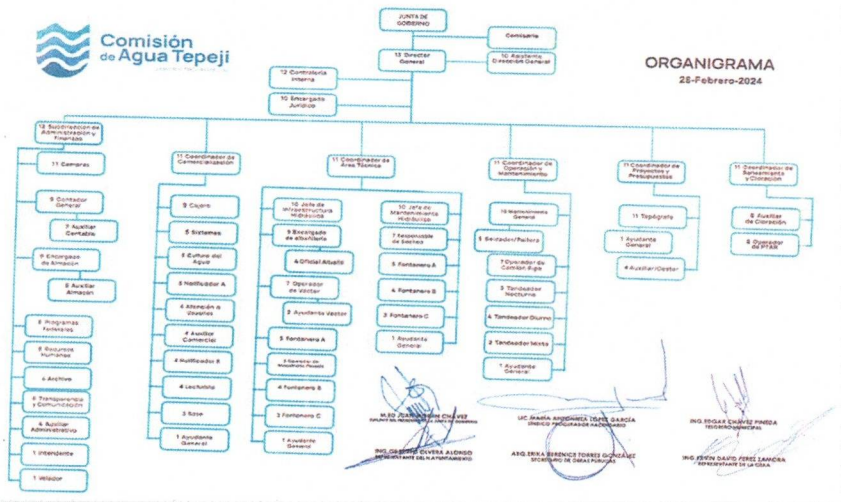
Comisión de Agua Tepeji

ORGANIGRAMA
28-Febrero-2024

JUNTA DE GOBIERNO

Comisario

13 Director General

10 Asistente Dirección General

12 Contraloría Interna

10 Encargado Jurídico

12 Subdirección de Administración y Finanzas

11 Compras

9 Contador General

7 Auxiliar Contable

6 Encargado de Almacén

5 Auxiliar Almacén

6 Programas federales

6 Recursos Humanos

4 Archivo

4 Transparencia y Comunicación

4 Auxiliar Administrativo

1 Intendente

1 Velador

11 Coordinador de Comercialización

9 Cajero

5 Sistemas

5 Cultura del Agua

5 Notificador A

5 Atención a Usuarios

4 Auxiliar Comercial

4 Notificador B

4 Lecturista

3 Base

1 Ayudante General

11 Coordinador de Área Técnica

10 Jefe de Infraestructura Hidráulica

9 Encargado de albañilería

4 Oficial Albañil

7 Operador de Vactor

3 Ayudante Vactor

5 Fontanero A

3 Operador de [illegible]

4 Fontanero B

3 Fontanero C

1 Ayudante General

10 Jefe de Mantenimiento Hidráulico

7 Responsable de Bacheo

5 Fontanero A

4 Fontanero B

3 Fontanero C

1 Ayudante General

11 Coordinador de Operación y Mantenimiento

10 Mantenimiento General

5 Soldador/Pailero

7 Operador de Camión Pipa

3 Tandeador Nocturno

4 Tandeador Diurno

2 Tandeador Mixto

1 Ayudante General

11 Coordinador de Proyectos y Presupuestos

11 Topógrafo

1 Ayudante General

4 Auxiliar/Gestor

11 Coordinador de Saneamiento y Cloración

6 Auxiliar de Cloración

6 Operador de PTAR

M.EO. JUAN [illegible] CHAVEZ
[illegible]

ING. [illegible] OLVERA ALONSO
REPRESENTANTE DEL H. AYUNTAMIENTO

LIC. MARIA ANTONIETA LOPEZ GARCIA
SINDICO PROCURADOR HACENDARIO

ARQ. ERIKA BERENICE TORRES GONZALEZ
SECRETARIA DE OBRAS PUBLICAS

ING. EDGAR CHAVEZ PINEDA
TESORERO MUNICIPAL

ING. ERWIN DAVID PEREZ ZAMORA
REPRESENTANTE DE LA CEAA